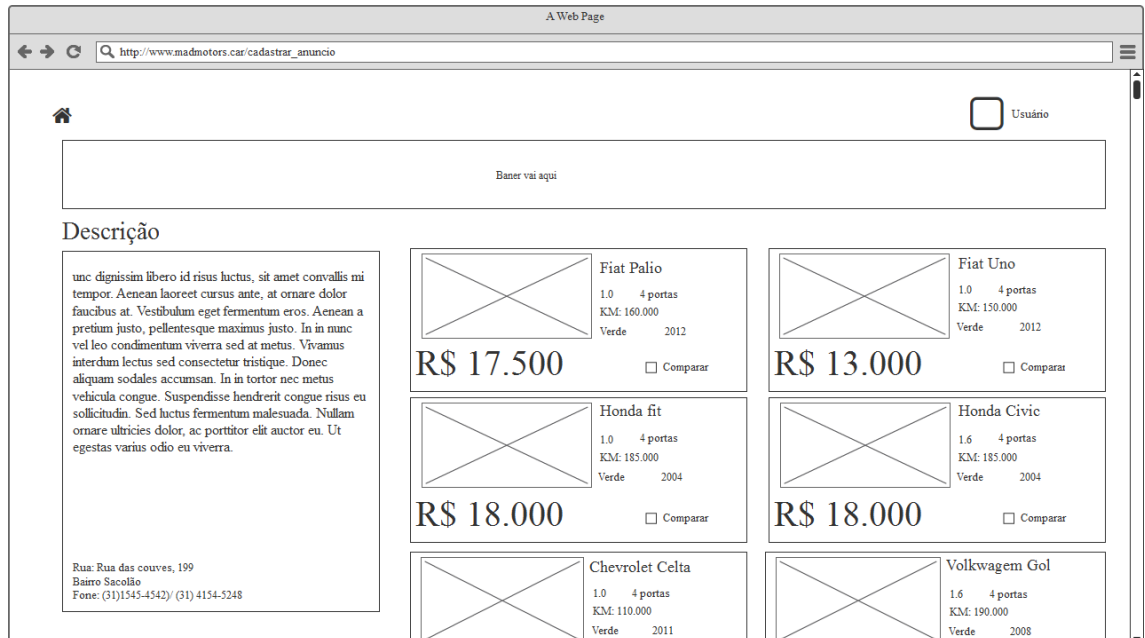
A Web Page

http://www.madmotors.car/cadastrar_anuncio

Usuário

Baner vai aqui

Descrição

unc dignissim libero id risus luctus, sit amet convallis mi tempor. Aenean laoreet cursus ante, at ornare dolor faucibus at. Vestibulum eget fermentum eros. Aenean a pretium justo, pellentesque maximus justo. In in nunc vel leo condimentum viverra sed at metus. Vivamus interdum lectus sed consectetur tristique. Donec aliquam sodales accumsan. In in tortor nec metus vehicula congue. Suspendisse hendrerit congue risus eu sollicitudin. Sed luctus fermentum malesuada. Nullam ornare ultricies dolor, ac porttitor elit auctor eu. Ut egestas varius odio eu viverra.

Rua: Rua das couves, 199
Bairro Sacolão
Fone: (31)1545-4542)/ (31) 4154-5248

Fiat Palio
1.0 4 portas
KM: 160.000
Verde 2012
R$ 17.500
Comparar

Fiat Uno
1.0 4 portas
KM: 150.000
Verde 2012
R$ 13.000
Comparar

Honda fit
1.0 4 portas
KM: 185.000
Verde 2004
R$ 18.000
Comparar

Honda Civic
1.6 4 portas
KM: 185.000
Verde 2004
R$ 18.000
Comparar

Chevrolet Celta
1.0 4 portas
KM: 110.000
Verde 2011

Volkwagem Gol
1.6 4 portas
KM: 190.000
Verde 2008